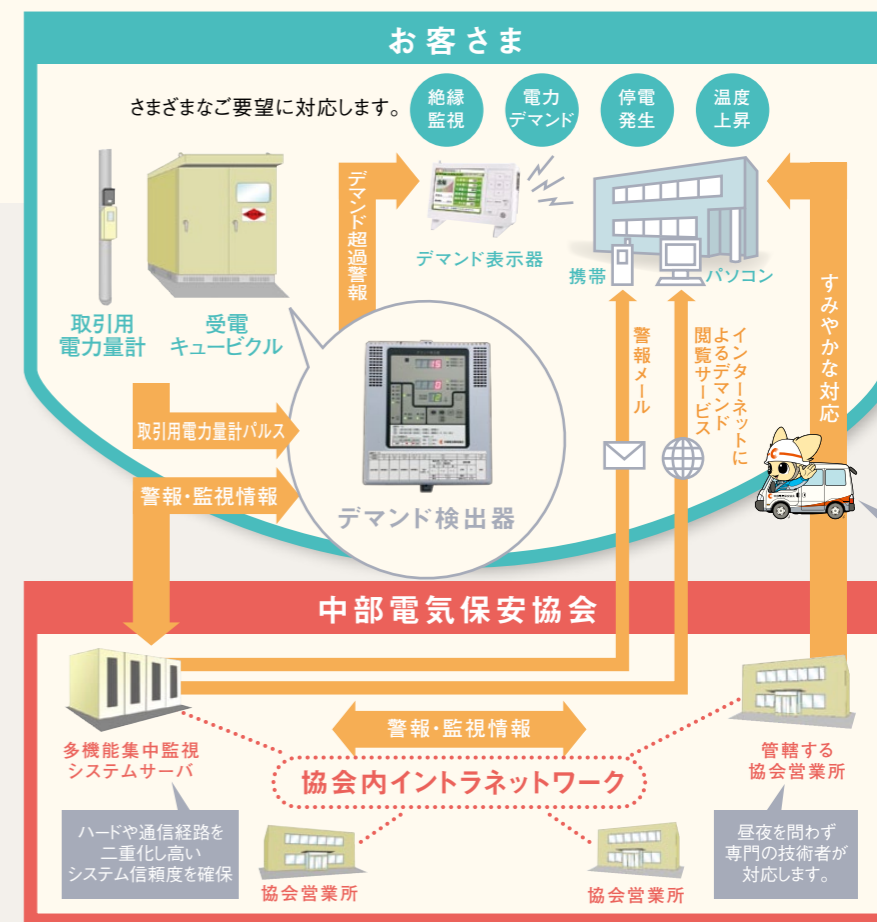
お客さま

さまざまなご要望に対応します。

絶縁監視

電力デマンド

停電発生

温度上昇

取引用電力量計

受電キュービクル

デマンド超過警報

デマンド表示器

携帯

パソコン

すみやかな対応

取引用電力量計パルス

警報・監視情報

警報メール

インターネットによるデマンド閲覧サービス

デマンド検出器

中部電気保安協会

多機能集中監視システムサーバ

警報・監視情報

協会内イントラネットワーク

管轄する協会営業所

ハードや通信経路を二重化し高いシステム信頼度を確保

協会営業所

協会営業所

昼夜を問わず専門の技術者が対応します。